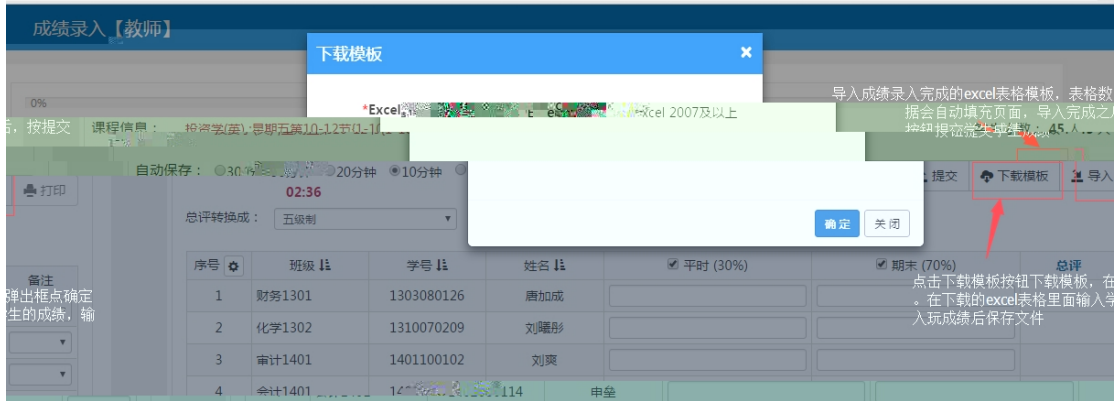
成绩录入【教师】

下载模板

*Excel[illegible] E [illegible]xcel 2007及以上

0%

后，按提交 课程信息： 投资学(英) 星期五第10-12节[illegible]

导入成绩录入完成的excel表格模板，表格数据会自动填充页面，导入完成之后按钮提交完学生成绩

自动保存： 30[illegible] 20分钟 10分钟

02:36

打印

总评转换成： 五级制

提交 下载模板 导入

确定 关闭

| 序号 | 班级 | 学号 | 姓名 | 平时 (30%) | 期末 (70%) | 总评 |
|---|---|---|---|---|---|---|
| 1 | 财务1301 | 1303080126 | 唐加成 | | | |
| 2 | 化学1302 | 1310070209 | 刘曦彤 | | | |
| 3 | 审计1401 | 1401100102 | 刘爽 | | | |
| 4 | 会计1401 | 14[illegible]114 | 申垒 | | | |

备注

弹出框点确定生的成绩，输

点击下载模板按钮下载模板，在。在下载的excel表格里面输入学入玩成绩后保存文件